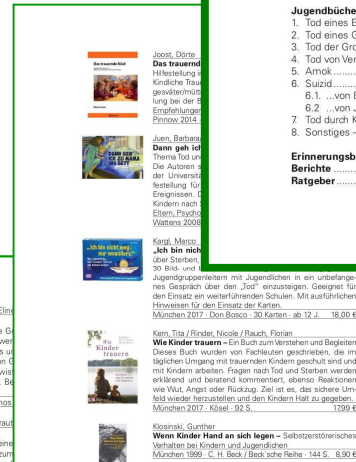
Jugendbüche
1. Tod eines E
2. Tod eines G
3. Tod der Gro
4. Tod von Ver
5. Amok .......
6. Suizid .......
6.1. ...von E
6.2 ...von J
7. Tod durch K
8. Sonstiges –

Erinnerungsb
Berichte .......
Ratgeber .......

Joost, Dörte
Das trauernd
Hilfestellung i
Kindliche Traue
gesväter/mütte
lung bei der B
Empfehlungen
Pinnow 2014 ·

Juen, Barbara
Dann geh ich
Thema Tod und
Die Autoren s
der Universitä
festellung für
Ereignissen. D
Kindern nach
Eltern, Psycho
Wattens 2008

Kargl, Marco
„Ich bin nich
über Sterben,
30 Bild- und
Jugendgruppenleitern mit Jugendlichen in ein unbefange-nes Gespräch über den „Tod" einzusteigen. Geeignet für den Einsatz ein weiterführenden Schulen. Mit ausführlichen Hinweisen für den Einsatz der Karten.
München 2017 · Don Bosco · 30 Karten · ab 12 J. 18,00 €

Kern, Tita / Rinder, Nicole / Rauch, Florian
Wie Kinder trauern – Ein Buch zum Verstehen und Begleiten
Dieses Buch wurden von Fachleuten geschrieben, die im täglichen Umgang mit trauernden Kindern geschult sind und mit Kindern arbeiten. Fragen nach Tod und Sterben werden erklärend und beratend kommentiert, ebenso Reaktionen wie Wut, Angst oder Rückzug. Ziel ist es, das sichere Umfeld wieder herzustellen und den Kindern Halt zu geben.
München 2017 · Kösel · 92 S. 17,99 €

Klosinski, Gunther
Wenn Kinder Hand an sich legen – Selbstzerstörerisches Verhalten bei Kindern und Jugendlichen
München 1999 · C. H. Beck / Beck'sche Reihe · 144 S. 8,90 €